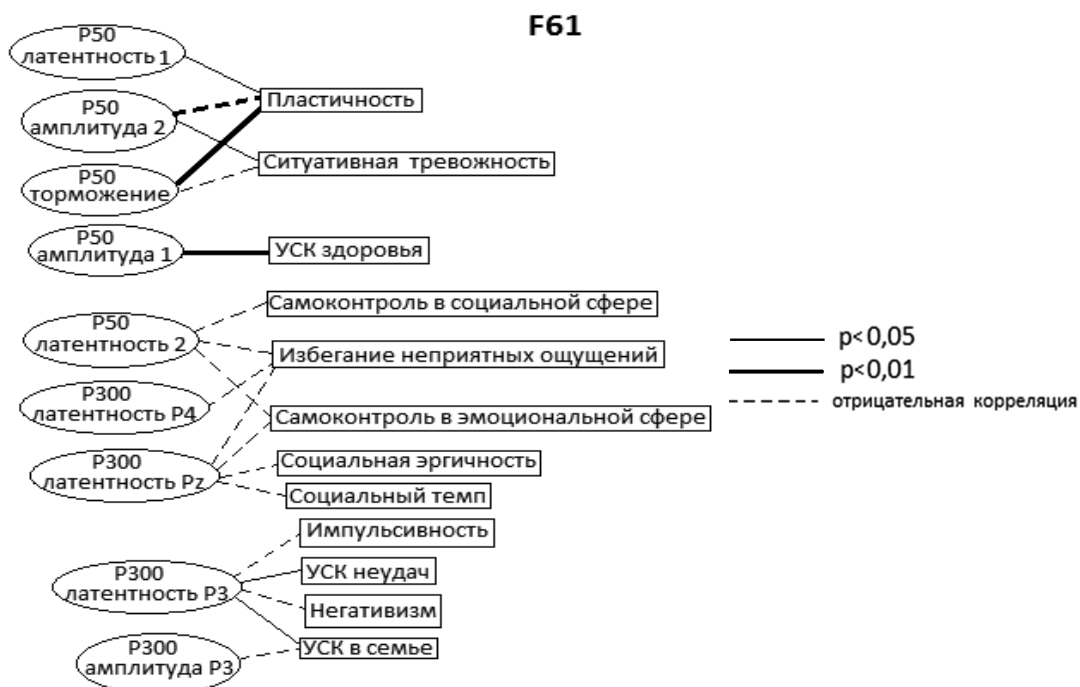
F61

P50 латентность 1

P50 амплитуда 2

P50 торможение

Пластичность

Ситуативная тревожность

P50 амплитуда 1

УСК здоровья

P50 латентность 2

P300 латентность P4

P300 латентность Pz

Самоконтроль в социальной сфере

Избегание неприятных ощущений

Самоконтроль в эмоциональной сфере

Социальная эргичность

Социальный темп

p< 0,05
p<0,01
отрицательная корреляция

P300 латентность P3

P300 амплитуда P3

Импульсивность

УСК неудач

Негативизм

УСК в семье